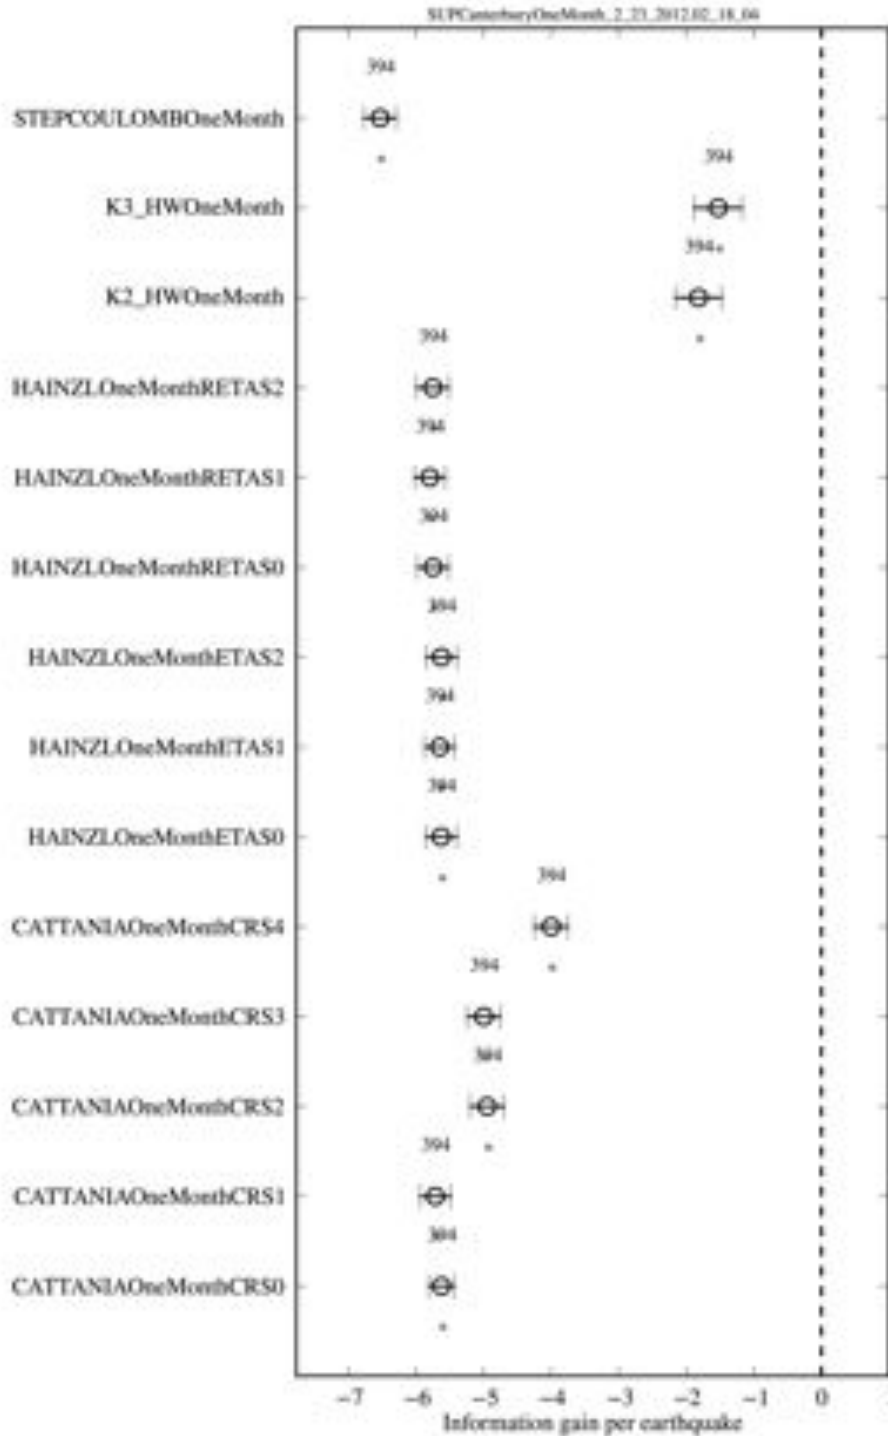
SUPCanterburyOneMonth_2_23_2012_02_18_04

394
STEPCOULOMBOneMonth
394
K3_HWOneMonth
394
K2_HWOneMonth
394
HAINZLOneMonthRETAS2
394
HAINZLOneMonthRETAS1
394
HAINZLOneMonthRETAS0
394
HAINZLOneMonthETAS2
394
HAINZLOneMonthETAS1
394
HAINZLOneMonthETAS0
394
CATTANIAOneMonthCRS4
394
CATTANIAOneMonthCRS3
394
CATTANIAOneMonthCRS2
394
CATTANIAOneMonthCRS1
394
CATTANIAOneMonthCRS0

−7 −6 −5 −4 −3 −2 −1 0
Information gain per earthquake